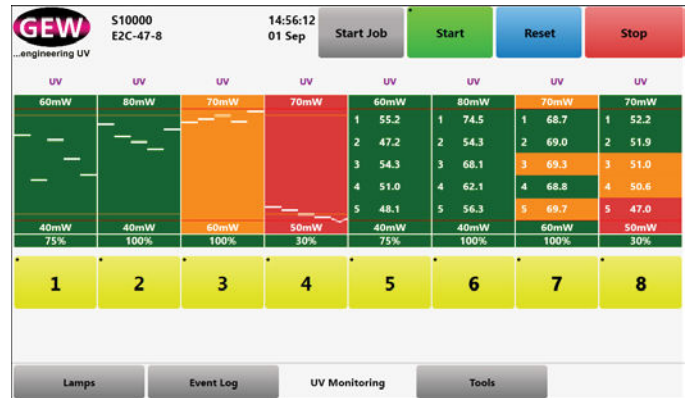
GEW
...engineering UV

S10000
E2C-47-8

14:56:12
01 Sep

Start Job
Start
Reset
Stop

| UV | UV | UV | UV | UV | UV | UV | UV |
|---|---|---|---|---|---|---|---|
| 60mW | 80mW | 70mW | 70mW | 60mW | 80mW | 70mW | 70mW |
| | | | | 1 55.2 | 1 74.5 | 1 68.7 | 1 52.2 |
| | | | | 2 47.2 | 2 54.3 | 2 69.0 | 2 51.9 |
| | | | | 3 54.3 | 3 68.1 | 3 69.3 | 3 51.0 |
| | | | | 4 51.0 | 4 62.1 | 4 68.8 | 4 50.6 |
| | | | | 5 48.1 | 5 56.3 | 5 69.7 | 5 47.0 |
| 40mW | 40mW | 60mW | 50mW | 40mW | 40mW | 60mW | 50mW |
| 75% | 100% | 100% | 30% | 75% | 100% | 100% | 30% |

1 2 3 4 5 6 7 8

Lamps
Event Log
UV Monitoring
Tools